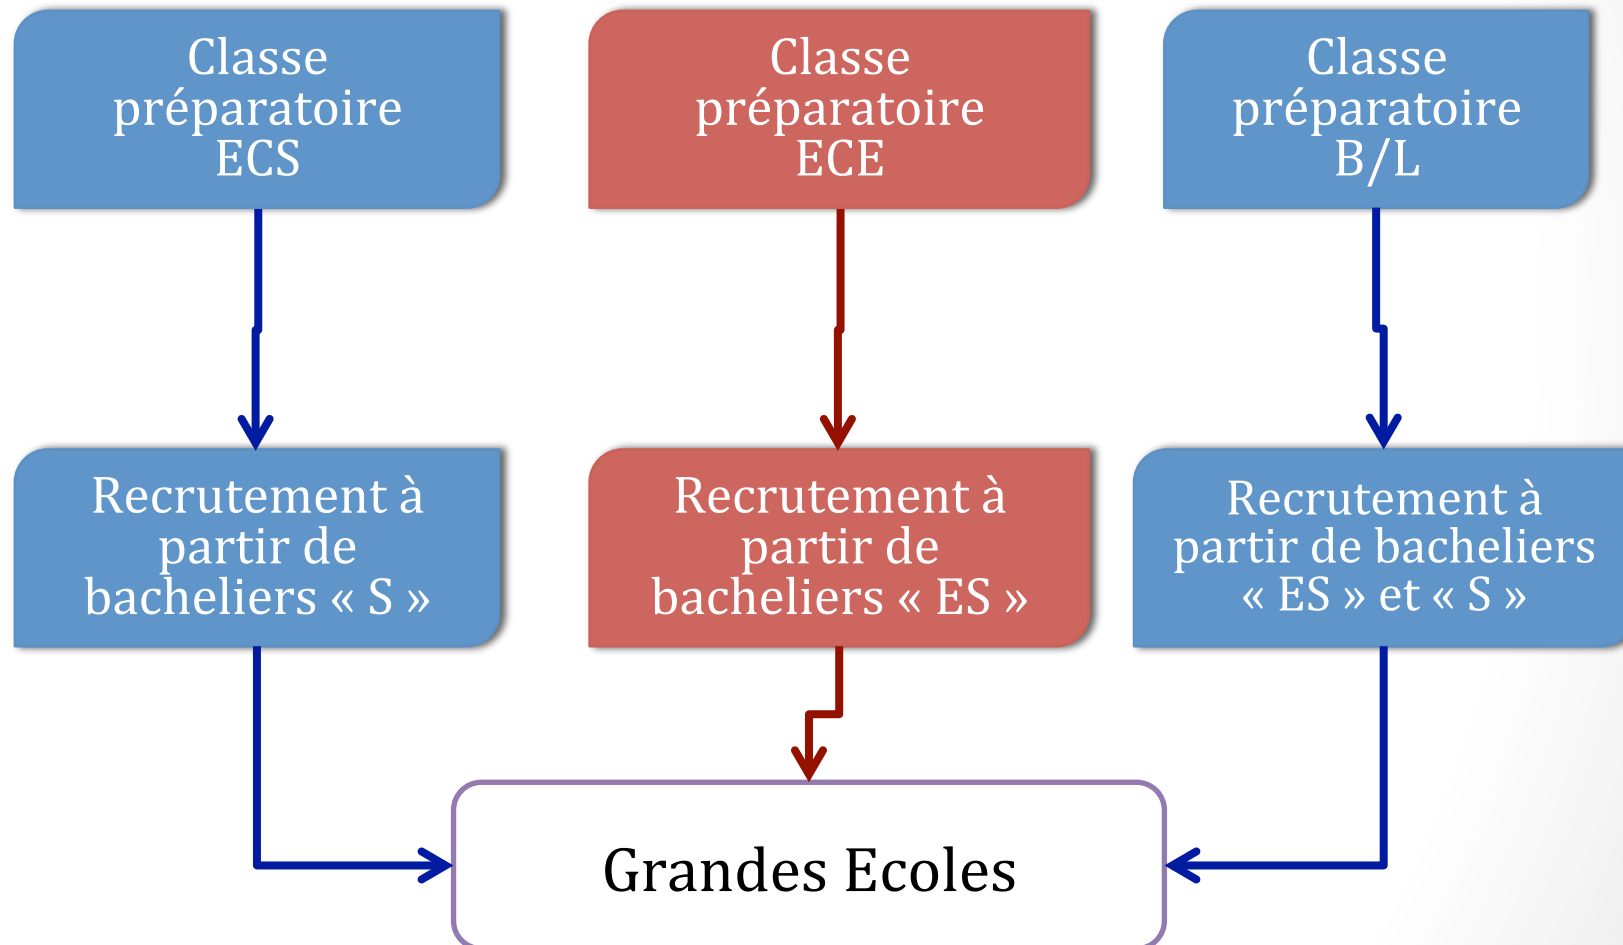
Classe préparatoire ECS

Classe préparatoire ECE

Classe préparatoire B/L

Recrutement à partir de bacheliers « S »

Recrutement à partir de bacheliers « ES »

Recrutement à partir de bacheliers « ES » et « S »

Grandes Ecoles